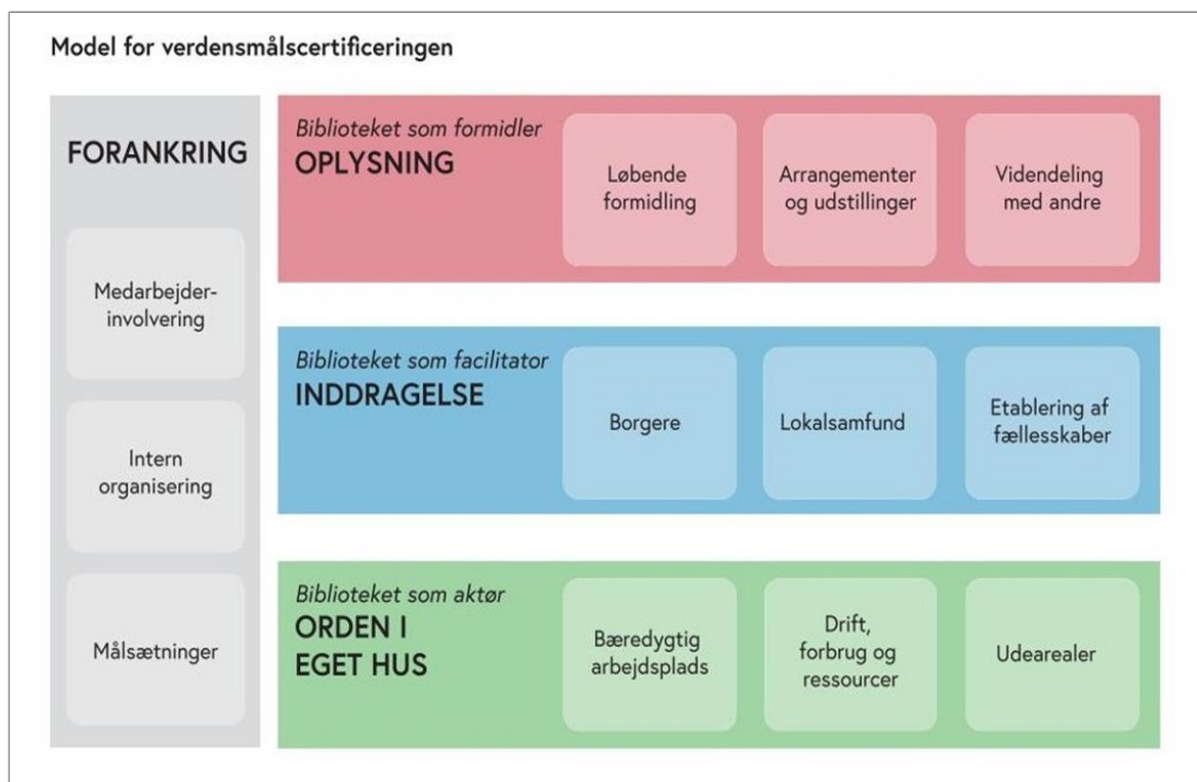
Model for verdensmålscertificeringen

FORANKRING

Medarbejderinvolvering

Intern organisering

Målsætninger

*Biblioteket som formidler*
OPLYSNING

Løbende formidling

Arrangementer og udstillinger

Videndeling med andre

*Biblioteket som facilitator*
INDDRAGELSE

Borgere

Lokalsamfund

Etablering af fællesskaber

*Biblioteket som aktør*
ORDEN I EGET HUS

Bæredygtig arbejdsplads

Drift, forbrug og ressourcer

Udearealer